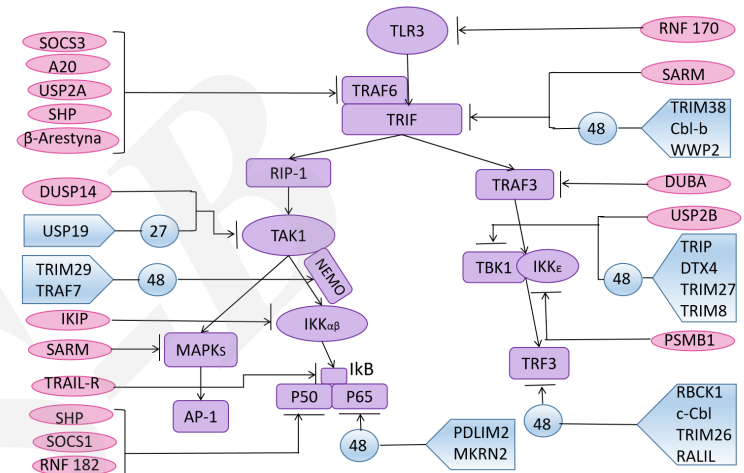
TLR3
RNF 170
SOCS3
A20
USP2A
SHP
β-Arestyna
TRAF6
SARM
TRIF
48
TRIM38
Cbl-b
WWP2
RIP-1
TRAF3
DUBA
DUSP14
USP2B
USP19
27
TAK1
TBK1
IKKε
TRIP
DTX4
TRIM27
TRIM8
48
TRIM29
TRAF7
48
NEMO
IKIP
IKKαβ
PSMB1
SARM
MAPKs
IkB
TRF3
TRAIL-R
P50
P65
AP-1
RBCK1
c-Cbl
TRIM26
RALIL
48
SHP
SOCS1
RNF 182
48
PDLIM2
MKRN2